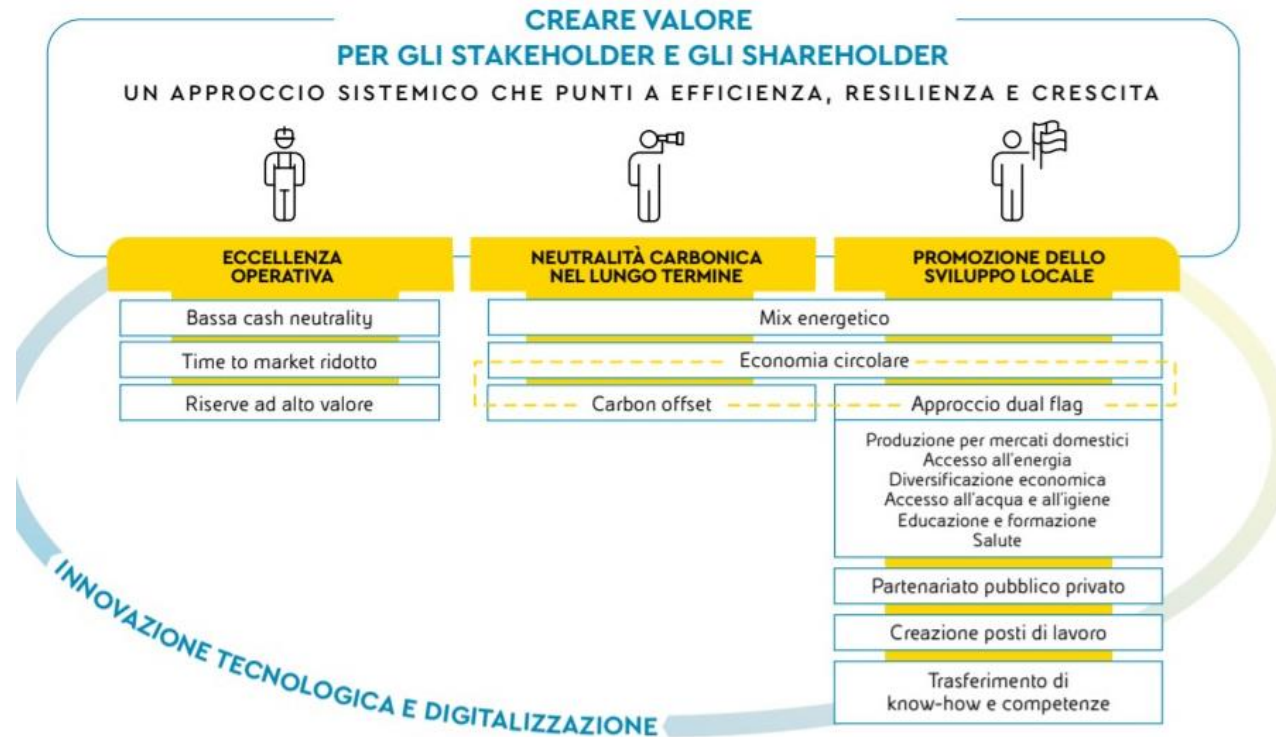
CREARE VALORE
PER GLI STAKEHOLDER E GLI SHAREHOLDER

UN APPROCCIO SISTEMICO CHE PUNTI A EFFICIENZA, RESILIENZA E CRESCITA

ECCELLENZA OPERATIVA

NEUTRALITÀ CARBONICA NEL LUNGO TERMINE

PROMOZIONE DELLO SVILUPPO LOCALE

Bassa cash neutrality

Time to market ridotto

Riserve ad alto valore

Mix energetico

Economia circolare

Carbon offset

Approccio dual flag

Produzione per mercati domestici
Accesso all'energia
Diversificazione economica
Accesso all'acqua e all'igiene
Educazione e formazione
Salute

Partenariato pubblico privato

Creazione posti di lavoro

Trasferimento di know-how e competenze

INNOVAZIONE TECNOLOGICA E DIGITALIZZAZIONE